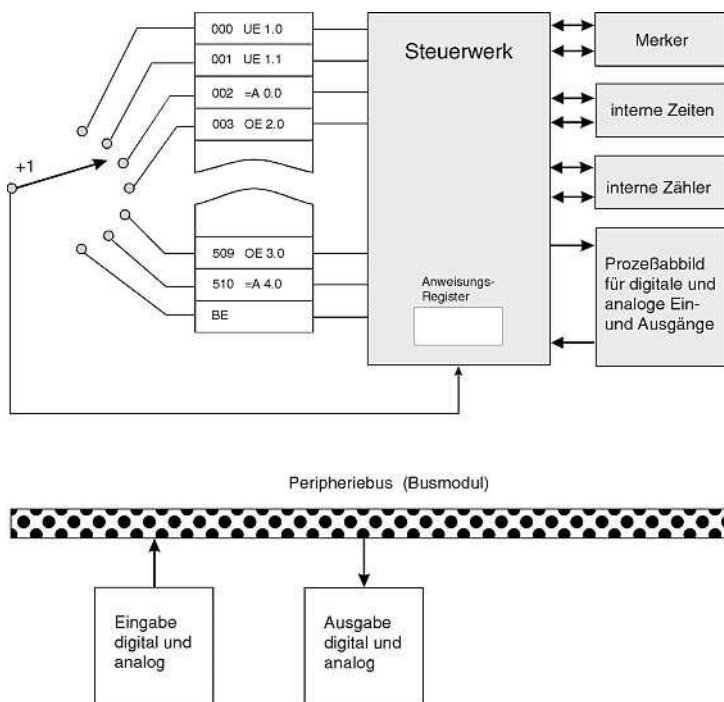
000 UE 1.0
001 UE 1.1
002 =A 0.0
003 OE 2.0
509 OE 3.0
510 =A 4.0
BE

+1

Steuerwerk

Anweisungs-Register

Merker

interne Zeiten

interne Zähler

Prozeßabbild für digitale und analoge Ein- und Ausgänge

Peripheriebus (Busmodul)

Eingabe digital und analog

Ausgabe digital und analog